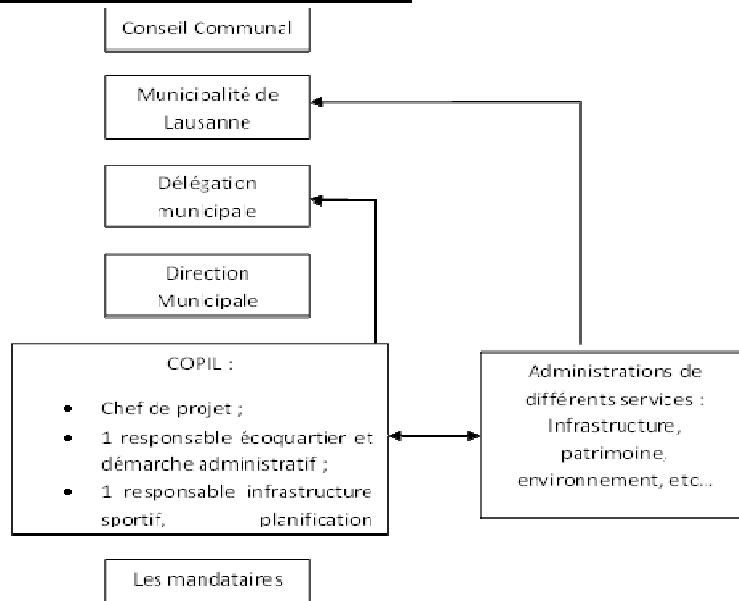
Conseil Communal

Municipalité de Lausanne

Délégation municipale

Direction Municipale

COPIL :

- Chef de projet ;
- 1 responsable écoquartier et démarche administratif ;
- 1 responsable infrastructure sportif, planification

Administrations de différents services : Infrastructure, patrimoine, environnement, etc…

Les mandataires